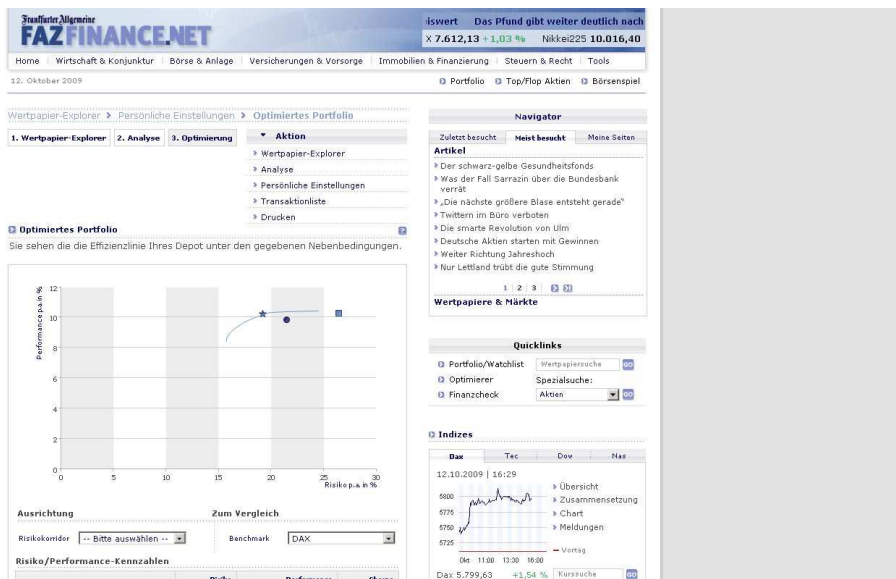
Frankfurter Allgemeine
FAZFINANCE.NET

iswert Das Pfund gibt weiter deutlich nach
X 7.612,13 +1,03 % Nikkei225 10.016,40

Home | Wirtschaft & Konjunktur | Börse & Anlage | Versicherungen & Vorsorge | Immobilien & Finanzierung | Steuern & Recht | Tools

12. Oktober 2009

Portfolio | Top/Flop Aktien | Börsenspiel

Wertpapier-Explorer > Persönliche Einstellungen > Optimiertes Portfolio

1. Wertpapier-Explorer | 2. Analyse | 3. Optimierung

Aktion
Wertpapier-Explorer
Analyse
Persönliche Einstellungen
Transaktionsliste
Drucken

Optimiertes Portfolio
Sie sehen die die Effizienzlinie Ihres Depot unter den gegebenen Nebenbedingungen.

Performance p.a in %
12
10
8
6
4
2
0
0 5 10 15 20 25 30
Risiko p.a in %

Ausrichtung
Risikokorridor -- Bitte auswählen --

Zum Vergleich
Benchmark DAX

Risiko/Performance-Kennzahlen
Risiko Performance Sharpe

Navigator
Zuletzt besucht | Meist besucht | Meine Seiten
Artikel
Der schwarz-gelbe Gesundheitsfonds
Was der Fall Sarrazin über die Bundesbank verrät
„Die nächste größere Blase entsteht gerade"
Twittern im Büro verboten
Die smarte Revolution von Ulm
Deutsche Aktien starten mit Gewinnen
Weiter Richtung Jahreshoch
Nur Lettland trübt die gute Stimmung
1 | 2 | 3
Wertpapiere & Märkte

Quicklinks
Portfolio/Watchlist Wertpapiersuche GO
Optimierer Spezialsuche:
Finanzcheck Aktien GO

Indizes
Dax | Tec | Dow | Nas
12.10.2009 | 16:29
5800
5775
5750
5725
Okt 11:00 13:30 16:00
Übersicht
Zusammensetzung
Chart
Meldungen
— Vortag
Dax 5.799,63 +1,54 % Kurssuche GO